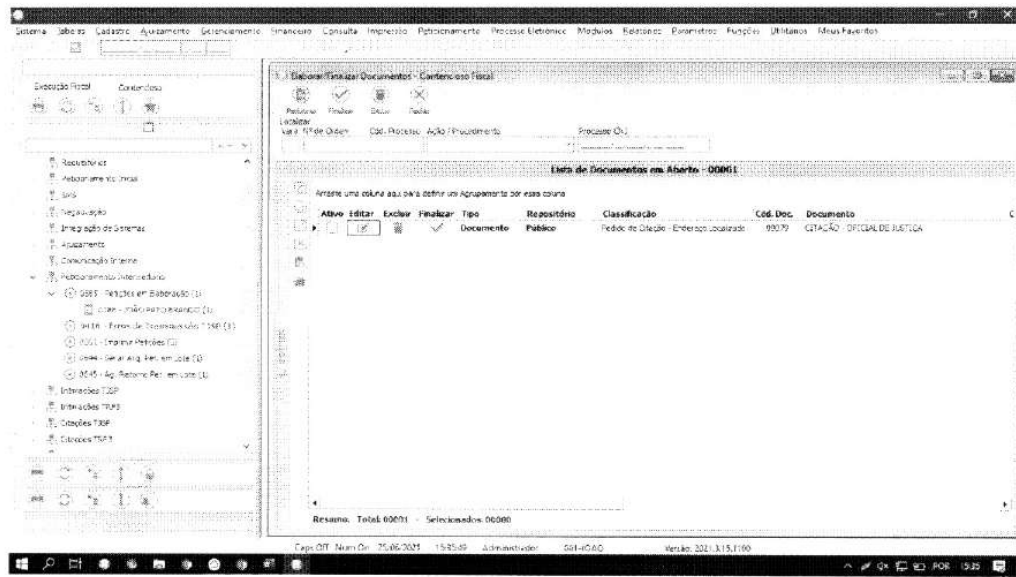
Sistema Tabelas Cadastro Ajuizamento Gerenciamento Financeiro Consulta Impressão Peticionamento Processo Eletrônico Módulos Relatórios Parâmetros Funções Utilitários Meus Favoritos

Execução Fiscal Contencioso

Repositório
Autoatendimento
SMS
Negociação
Integração de Sistemas
Ajuizamento
Comunicação Interna
Peticionamento Intermediário
0085 - Petições em Elaboração (1)
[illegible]
9416 - Erros de Transmissão TJSP (3)
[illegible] - Imprimir Petições (2)
0644 - Gerar Arq. Pet. em Lote (1)
0645 - Ag. Retorno Pet. em Lote (1)
Intimações TJSP
Intimações TRF3
Citações TJSP
Citações TRF3

Elaborar/Finalizar Documentos - Contencioso Fiscal

Pesquisar Finalizar Excluir Fechar
Localizar
Vara Nº de Ordem Cód. Processo Ação / Procedimento Processo CNJ

Lista de Documentos em Aberto - 00061

Arraste uma coluna aqui para definir um Agrupamento por essa coluna

| Ativo | Editar | Excluir | Finalizar | Tipo | Repositório | Classificação | Cód. Doc. | Documento |
|---|---|---|---|---|---|---|---|---|
| | | | | Documento | Público | Pedido de Citação - Endereço Localizado | 99079 | CITAÇÃO - OFICIAL DE JUSTIÇA |

Resumo. Total: 00001 - Selecionados: 00000

Caps OFF Num On 25/06/2025 15:35:49 Administrador SRI-IOAO Versão: 2021.3.15.1100

POR 15:35